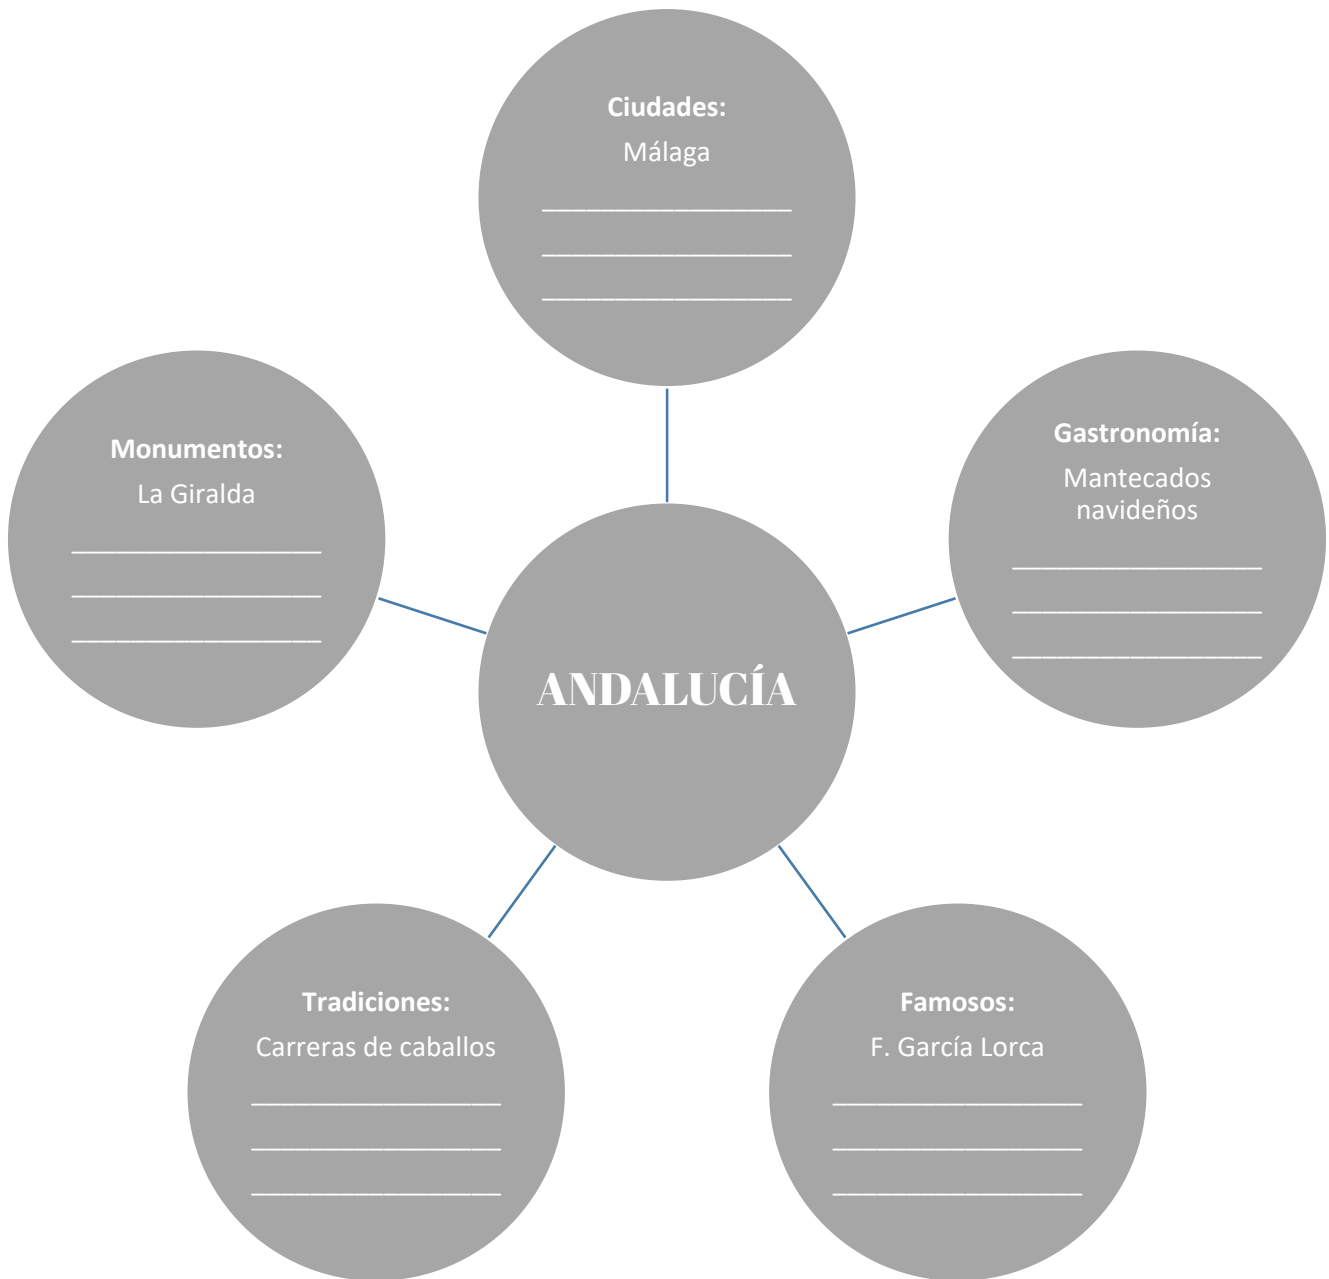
**Ciudades:**
Málaga
________________
________________
________________

**Monumentos:**
La Giralda
________________
________________
________________

ANDALUCÍA

**Gastronomía:**
Mantecados navideños
________________
________________
________________

**Tradiciones:**
Carreras de caballos
________________
________________
________________

**Famosos:**
F. García Lorca
________________
________________
________________